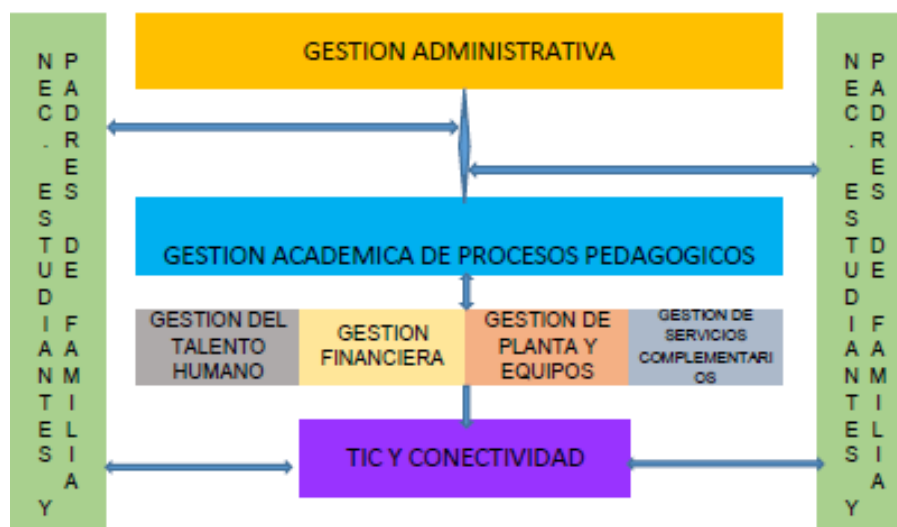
NEC. ESTUDIANTES Y PADRES DE FAMILIA

GESTION ADMINISTRATIVA

GESTION ACADEMICA DE PROCESOS PEDAGOGICOS

GESTION DEL TALENTO HUMANO

GESTION FINANCIERA

GESTION DE PLANTA Y EQUIPOS

GESTION DE SERVICIOS COMPLEMENTARIOS

TIC Y CONECTIVIDAD

NEC. ESTUDIANTES Y PADRES DE FAMILIA